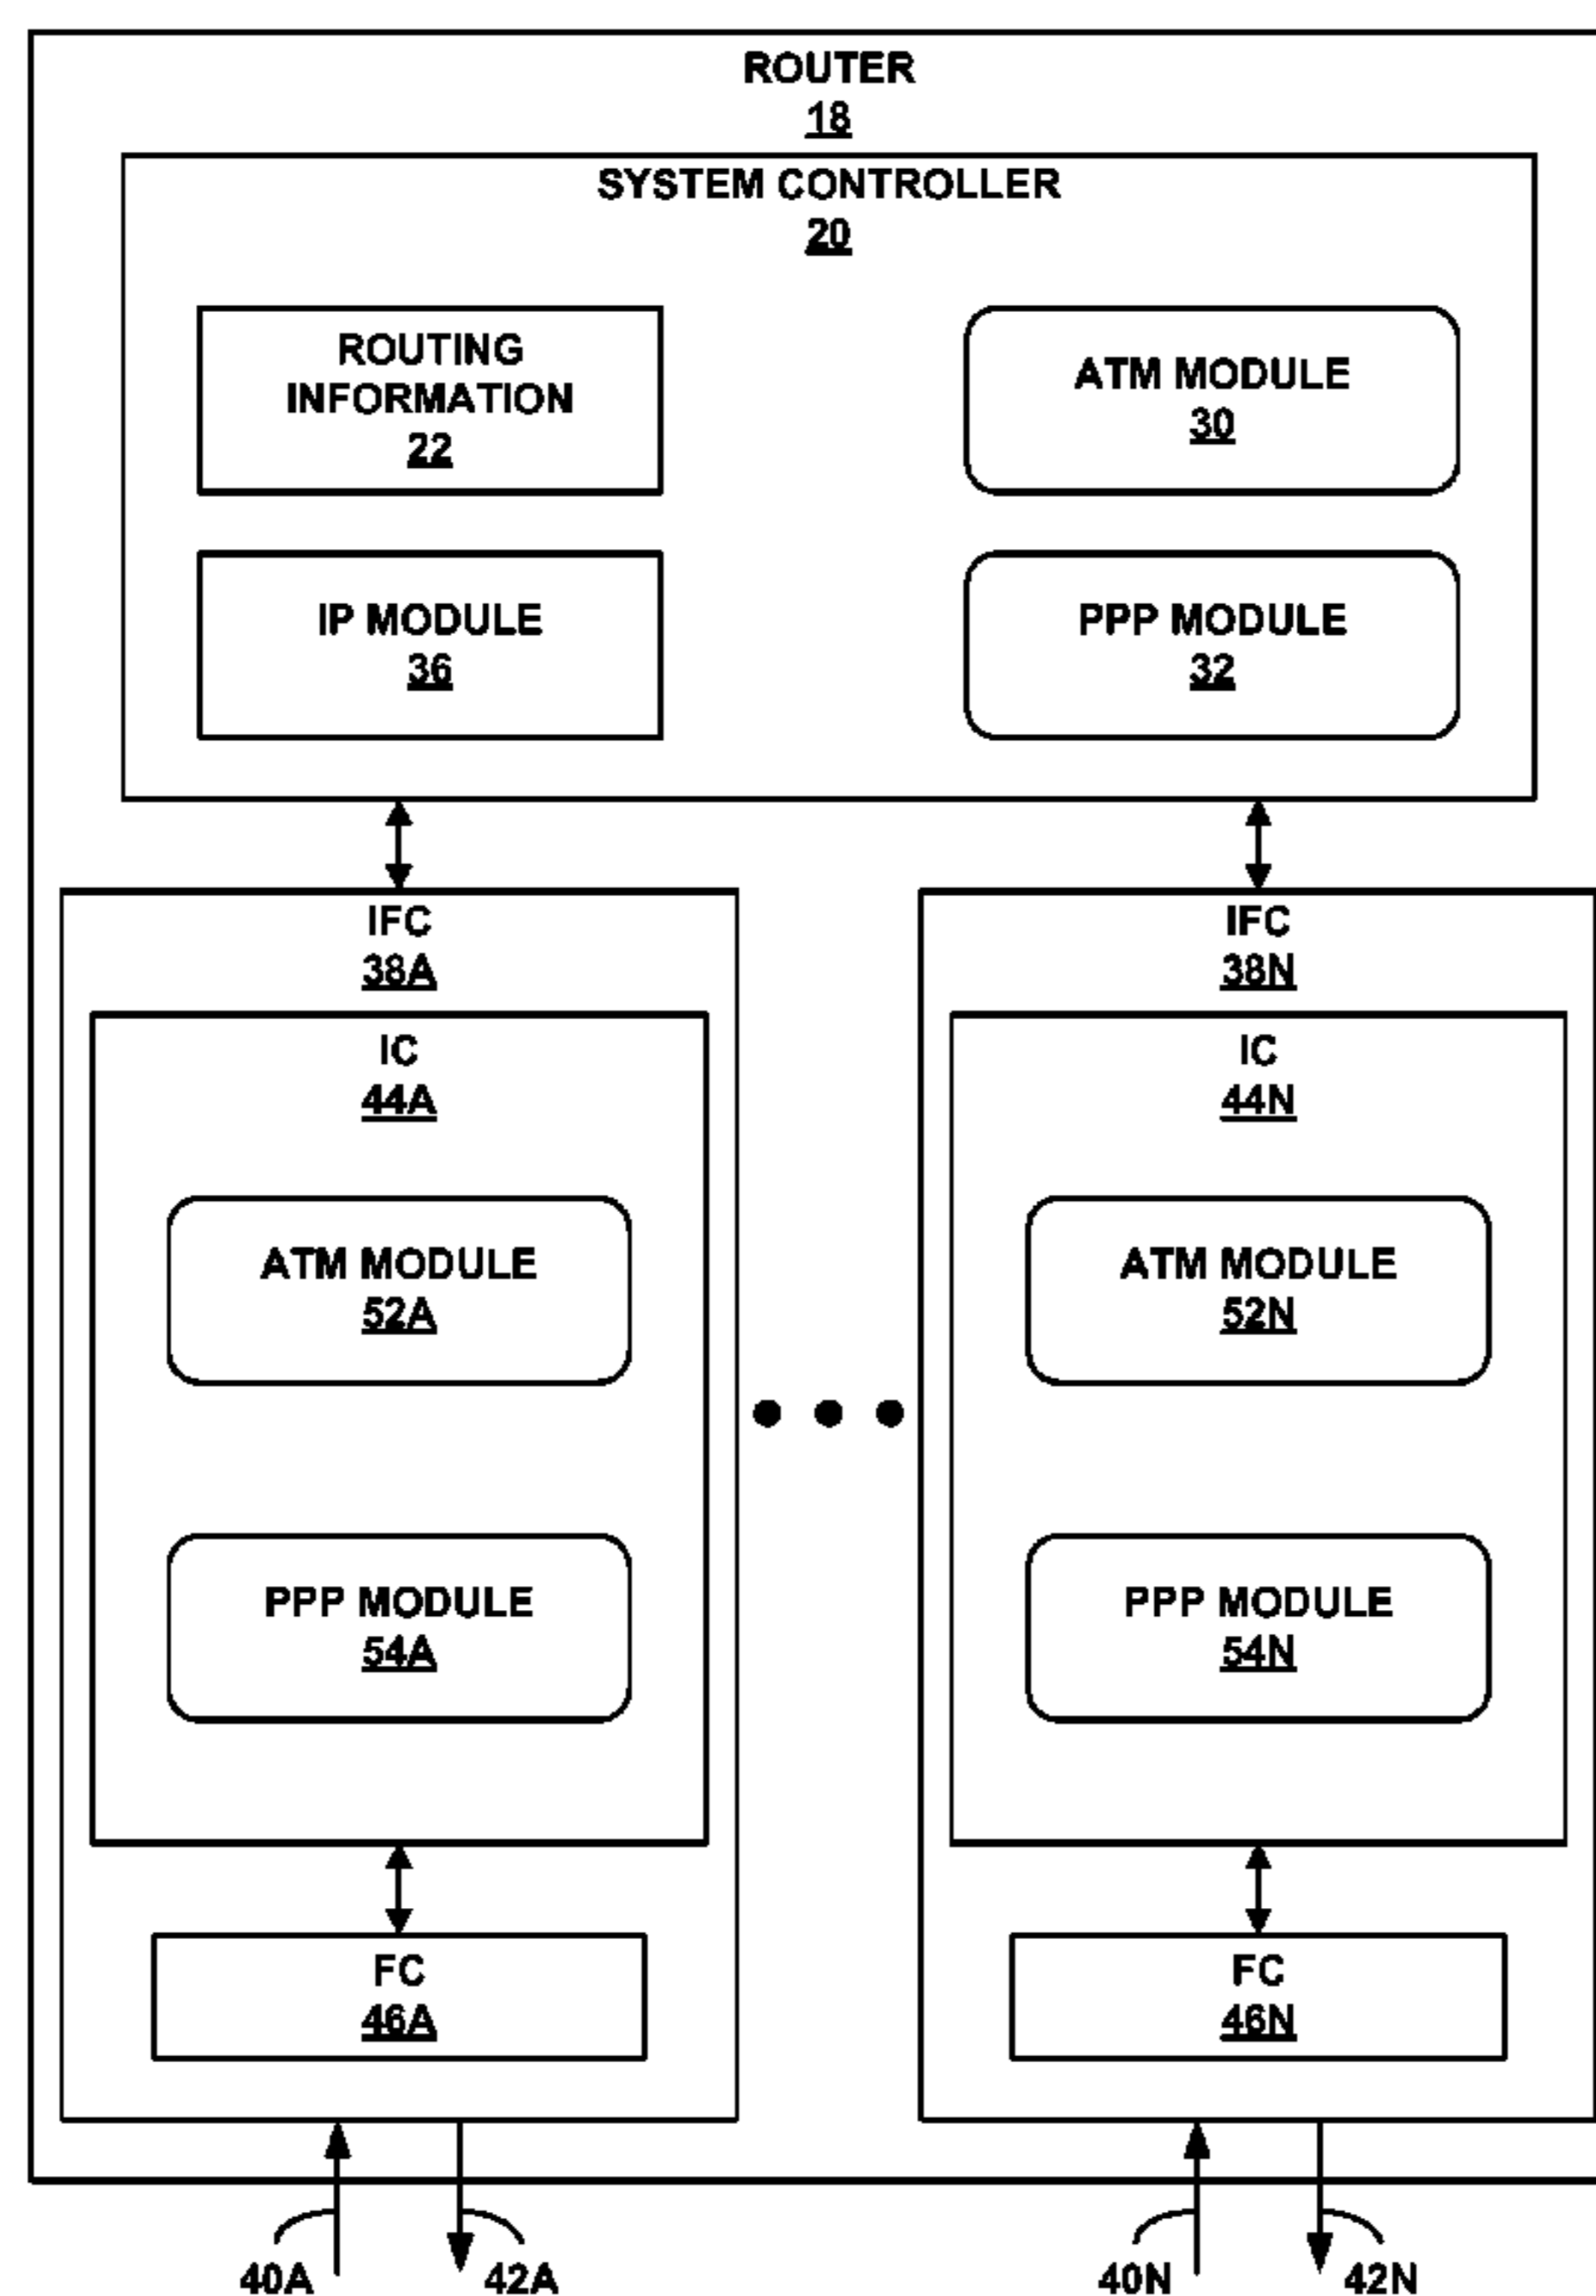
ROUTER
18

SYSTEM CONTROLLER
20

ROUTING INFORMATION
22

ATM MODULE
30

IP MODULE
36

PPP MODULE
32

IFC
38A

IC
44A

ATM MODULE
52A

PPP MODULE
54A

FC
46A

IFC
38N

IC
44N

ATM MODULE
52N

PPP MODULE
54N

FC
46N

40A 42A 40N 42N